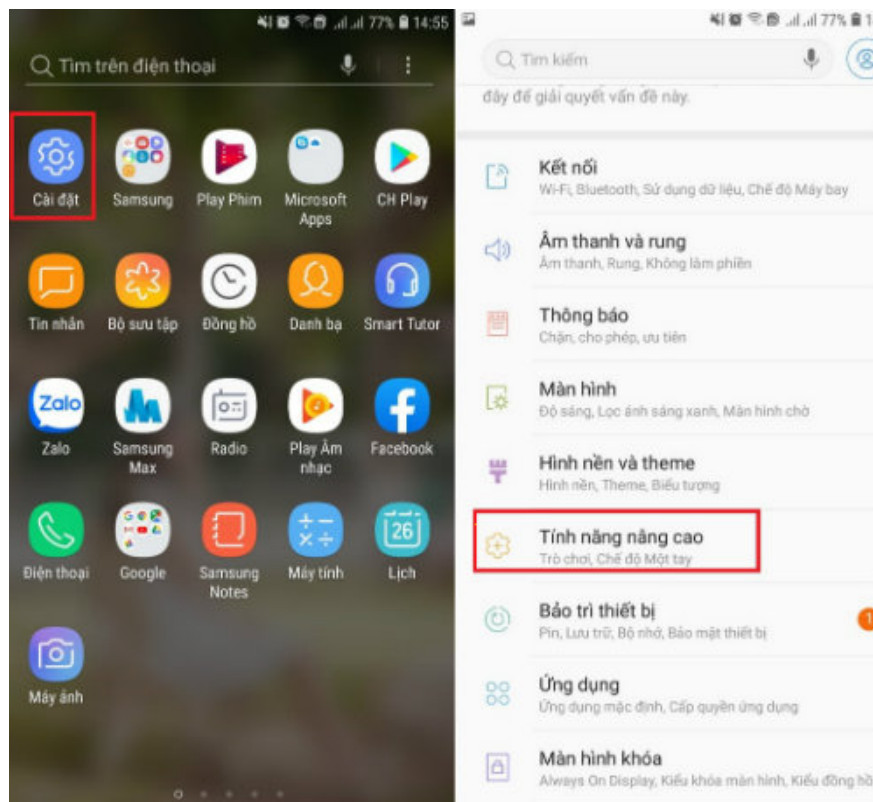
77% 14:55

Tìm trên điện thoại

Cài đặt
Samsung
Play Phim
Microsoft Apps
CH Play
Tin nhắn
Bộ sưu tập
Đồng hồ
Danh bạ
Smart Tutor
Zalo
Zalo
Samsung Max
Radio
Play Âm nhạc
Facebook
Điện thoại
Google
Samsung Notes
Máy tính
26
Lịch
Máy ảnh

77% 1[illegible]

Tìm kiếm

đây để giải quyết vấn đề này.

Kết nối
Wi-Fi, Bluetooth, Sử dụng dữ liệu, Chế độ Máy bay

Âm thanh và rung
Âm thanh, Rung, Không làm phiền

Thông báo
Chặn, cho phép, ưu tiên

Màn hình
Độ sáng, Lọc ánh sáng xanh, Màn hình chờ

Hình nền và theme
Hình nền, Theme, Biểu tượng

Tính năng nâng cao
Trò chơi, Chế độ Một tay

Bảo trì thiết bị
Pin, Lưu trữ, Bộ nhớ, Bảo mật thiết bị

Ứng dụng
Ứng dụng mặc định, Cấp quyền ứng dụng

Màn hình khóa
Always On Display, Kiểu khóa màn hình, Kiểu đồng hồ